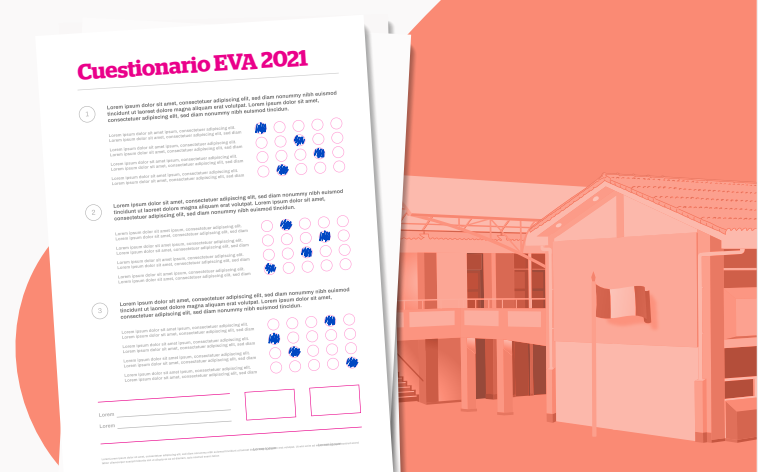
Cuestionario EVA 2021

1

Lorem ipsum dolor sit amet, consectetuer adipiscing elit, sed diam nonummy nibh euismod tincidunt ut laoreet dolore magna aliquam erat volutpat. Lorem ipsum dolor sit amet, consectetuer adipiscing elit, sed diam nonummy nibh euismod tincidunt.

Lorem ipsum dolor sit amet ipsum, consectetuer adipiscing elit. Lorem ipsum dolor sit amet, consectetuer adipiscing elit, sed diam

Lorem ipsum dolor sit amet ipsum, consectetuer adipiscing elit. Lorem ipsum dolor sit amet, consectetuer adipiscing elit, sed diam

Lorem ipsum dolor sit amet ipsum, consectetuer adipiscing elit. Lorem ipsum dolor sit amet, consectetuer adipiscing elit, sed diam

Lorem ipsum dolor sit amet ipsum, consectetuer adipiscing elit. Lorem ipsum dolor sit amet, consectetuer adipiscing elit, sed diam

2

Lorem ipsum dolor sit amet, consectetuer adipiscing elit, sed diam nonummy nibh euismod tincidunt ut laoreet dolore magna aliquam erat volutpat. Lorem ipsum dolor sit amet, consectetuer adipiscing elit, sed diam nonummy nibh euismod tincidunt.

Lorem ipsum dolor sit amet ipsum, consectetuer adipiscing elit. Lorem ipsum dolor sit amet, consectetuer adipiscing elit, sed diam

Lorem ipsum dolor sit amet ipsum, consectetuer adipiscing elit. Lorem ipsum dolor sit amet, consectetuer adipiscing elit, sed diam

Lorem ipsum dolor sit amet ipsum, consectetuer adipiscing elit. Lorem ipsum dolor sit amet, consectetuer adipiscing elit, sed diam

Lorem ipsum dolor sit amet ipsum, consectetuer adipiscing elit. Lorem ipsum dolor sit amet, consectetuer adipiscing elit, sed diam

3

Lorem ipsum dolor sit amet, consectetuer adipiscing elit, sed diam nonummy nibh euismod tincidunt ut laoreet dolore magna aliquam erat volutpat. Lorem ipsum dolor sit amet, consectetuer adipiscing elit, sed diam nonummy nibh euismod tincidunt.

Lorem ipsum dolor sit amet ipsum, consectetuer adipiscing elit. Lorem ipsum dolor sit amet, consectetuer adipiscing elit, sed diam

Lorem ipsum dolor sit amet ipsum, consectetuer adipiscing elit. Lorem ipsum dolor sit amet, consectetuer adipiscing elit, sed diam

Lorem ipsum dolor sit amet ipsum, consectetuer adipiscing elit. Lorem ipsum dolor sit amet, consectetuer adipiscing elit, sed diam

Lorem ipsum dolor sit amet ipsum, consectetuer adipiscing elit. Lorem ipsum dolor sit amet, consectetuer adipiscing elit, sed diam

Lorem

Lorem

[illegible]